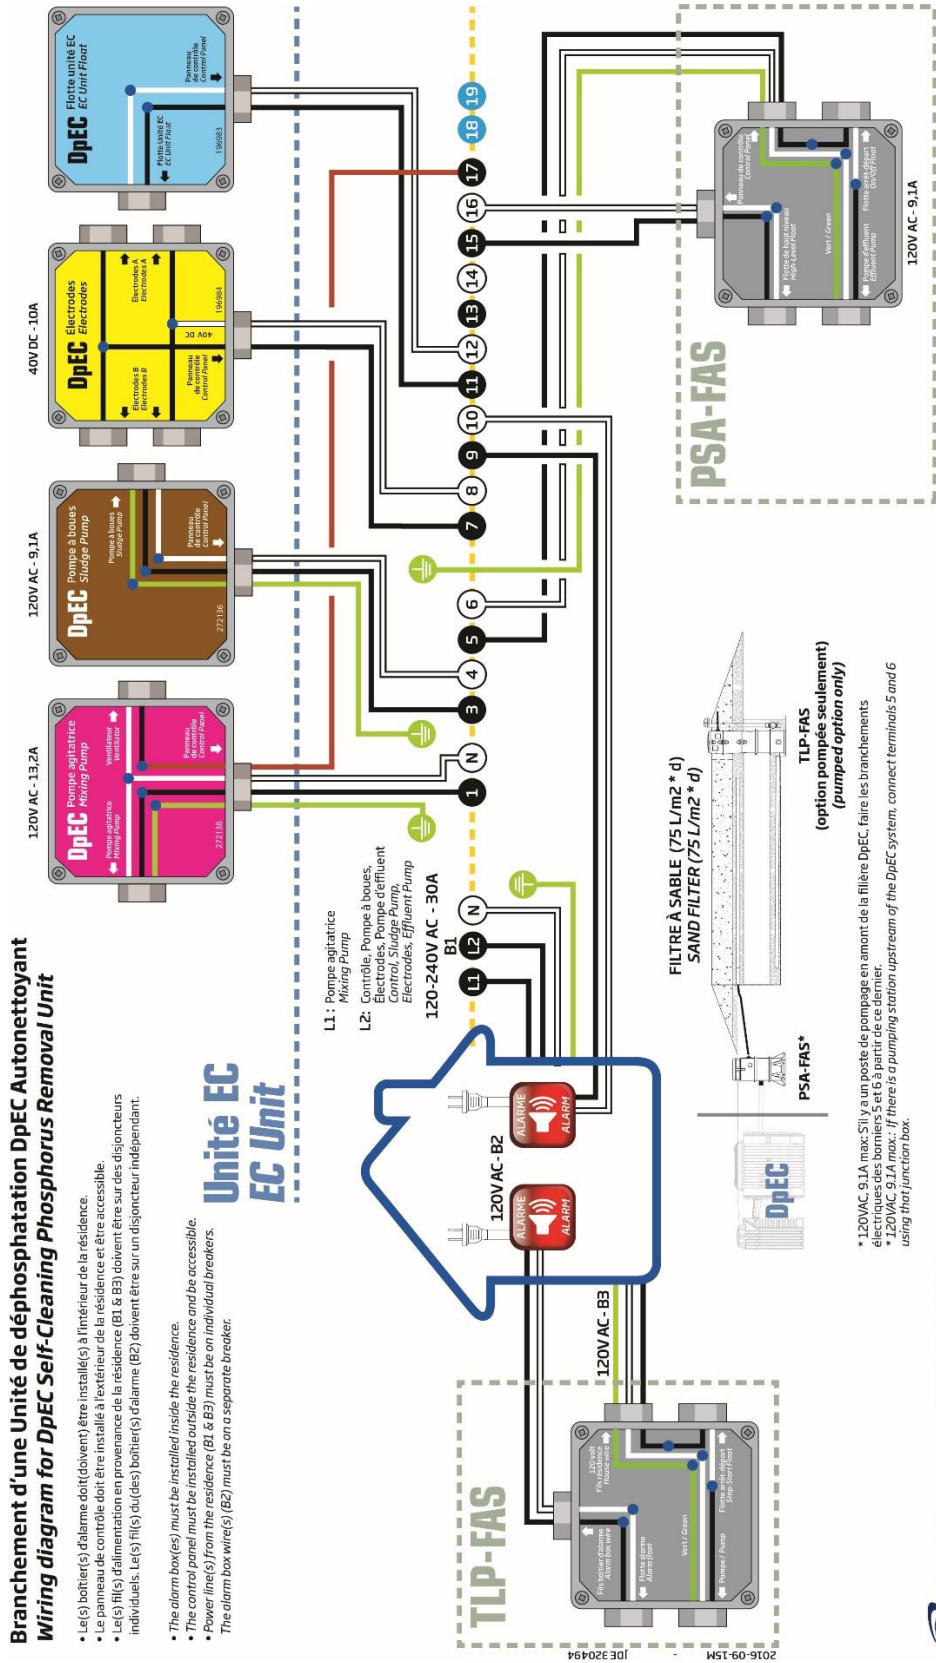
Branchement d'une Unité de déphosphatation DpEC Autonettoyant
Wiring diagram for DpEC Self-Cleaning Phosphorus Removal Unit

• Le(s) boîtier(s) d'alarme doit(doivent) être installé(s) à l'intérieur de la résidence.
• Le panneau de contrôle doit être installé à l'extérieur de la résidence et être accessible.
• Le(s) fil(s) d'alimentation en provenance de la résidence (B1 & B3) doivent être sur des disjoncteurs individuels. Le(s) fil(s) du(des) boîtier(s) d'alarme (B2) doivent être sur un disjoncteur indépendant.

• The alarm box(es) must be installed inside the residence.
• The control panel must be installed outside the residence and be accessible.
• Power line(s) from the residence (B1 & B3) must be on individual breakers.
The alarm box wire(s) (B2) must be on a separate breaker.

Unité EC
EC Unit

TLP-FAS

Fils boîtier d'alarme
Alarm box wire

120 volt
Fils résidence
House wire

Flotte alarme
Alarm float

Vert / Green

Flotte arrêt-départ
Stop-Start Float

Pompe / Pump

120V AC - B3

120V AC - B2

ALARME
ALARM

ALARME
ALARM

L1 : Pompe agitatrice
Mixing Pump

L2 : Contrôle, Pompe à boues, Électrodes, Pompe d'effluent
Control, Sludge Pump, Electrodes, Effluent Pump

120-240V AC - 30A
B1

L1 L2 N

120V AC - 13,2A

DpEC Pompe agitatrice
Mixing Pump

Pompe agitatrice
Mixing Pump

Ventilateur
Ventilator

Panneau de contrôle
Control Panel

272138

120V AC - 9,1A

DpEC Pompe à boues
Sludge Pump

Pompe à boues
Sludge Pump

Panneau de contrôle
Control Panel

272136

40V DC - 10A

DpEC Électrodes
Electrodes

Électrodes B
Electrodes B

Électrodes A
Electrodes A

40V DC

Panneau de contrôle
Control Panel

196984

DpEC Flotte unité EC
EC Unit Float

Flotte unité EC
EC Unit Float

Panneau de contrôle
Control Panel

196983

1 N 3 4 5 6 7 8 9 10 11 12 13 14 15 16 17 18 19

PSA-FAS

Panneau de contrôle
Control Panel

Flotte de haut niveau
High Level Float

Vert / Green

Pompe d'effluent
Effluent Pump

Flotte arrêt-départ
On/Off Float

120V AC - 9,1A

FILTRE À SABLE (75 L/m2 * d)
SAND FILTER (75 L/m2 * d)

TLP-FAS
(option pompée seulement)
(pumped option only)

PSA-FAS*

DpEC

* 120VAC, 9,1A max: S'il y a un poste de pompage en amont de la filière DpEC, faire les branchements électriques des borniers 5 et 6 à partir de ce dernier.
* 120VAC, 9,1A max.: If there is a pumping station upstream of the DpEC system, connect terminals 5 and 6 using that junction box.

JDE 204194

2016-09-15M